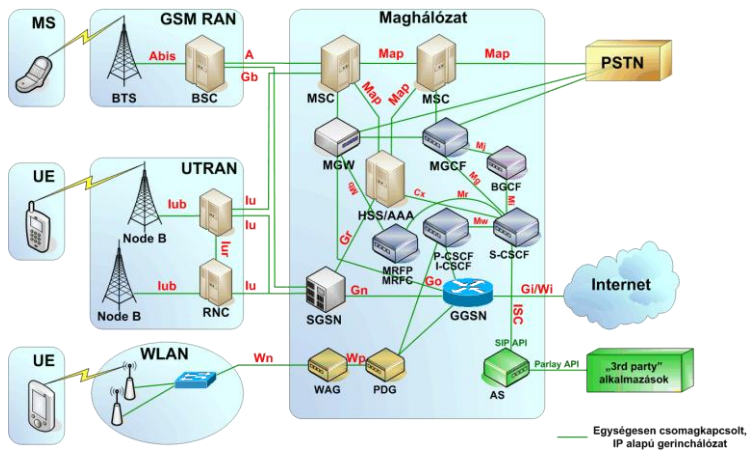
MS

GSM RAN

Abis

A

Gb

BTS

BSC

Maghálózat

Map

Map

Map

Map

MSC

MSC

PSTN

MGW

MGCF

Mj

BGCF

Mg

Mi

UE

UTRAN

Iub

Iu

Iu

Iur

Node B

Node B

Iub

Iu

RNC

Gr

Gc

HSS/AAA

Cx

Mr

Mw

MRFP

MRFC

P-CSCF

I-CSCF

S-CSCF

SGSN

Gn

Go

GGSN

Gi/Wi

Internet

ISC

UE

WLAN

Wn

Wp

WAG

PDG

SIP API

Parlay API

„3rd party" alkalmazások

AS

Egységesen csomagkapcsolt, IP alapú gerinchálózat